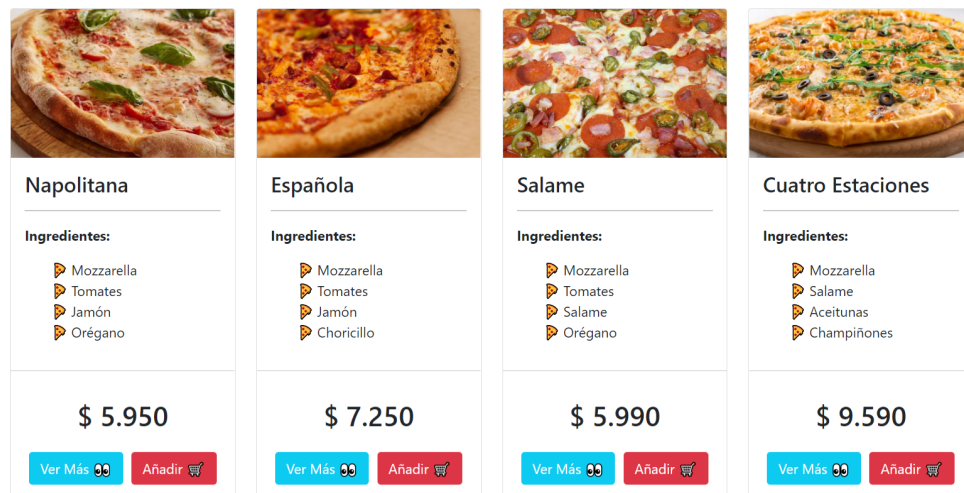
Napolitana

Ingredientes:

🍕 Mozzarella
🍕 Tomates
🍕 Jamón
🍕 Orégano

$ 5.950

Ver Más 👀 Añadir 🛒

Española

Ingredientes:

🍕 Mozzarella
🍕 Tomates
🍕 Jamón
🍕 Choricillo

$ 7.250

Ver Más 👀 Añadir 🛒

Salame

Ingredientes:

🍕 Mozzarella
🍕 Tomates
🍕 Salame
🍕 Orégano

$ 5.990

Ver Más 👀 Añadir 🛒

Cuatro Estaciones

Ingredientes:

🍕 Mozzarella
🍕 Salame
🍕 Aceitunas
🍕 Champiñones

$ 9.590

Ver Más 👀 Añadir 🛒